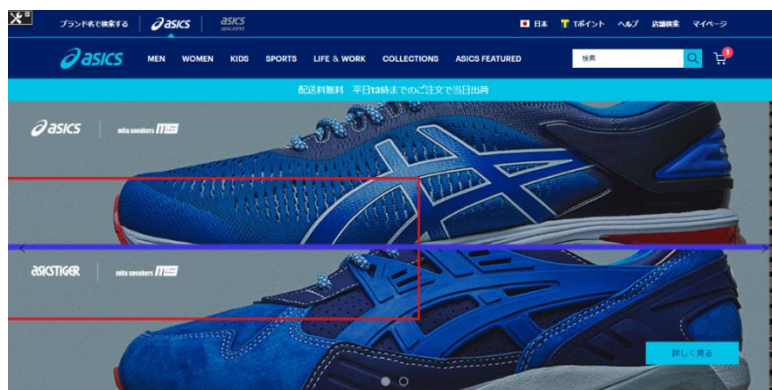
ブランド名で検索する asics asics
日本 Tポイント ヘルプ 店舗検索 マイページ
asics MEN WOMEN KIDS SPORTS LIFE & WORK COLLECTIONS ASICS FEATURED 検索
配送料無料 平日13時までのご注文で当日出荷
asics mita sneakers
asicsTIGER mita sneakers
詳しく見る